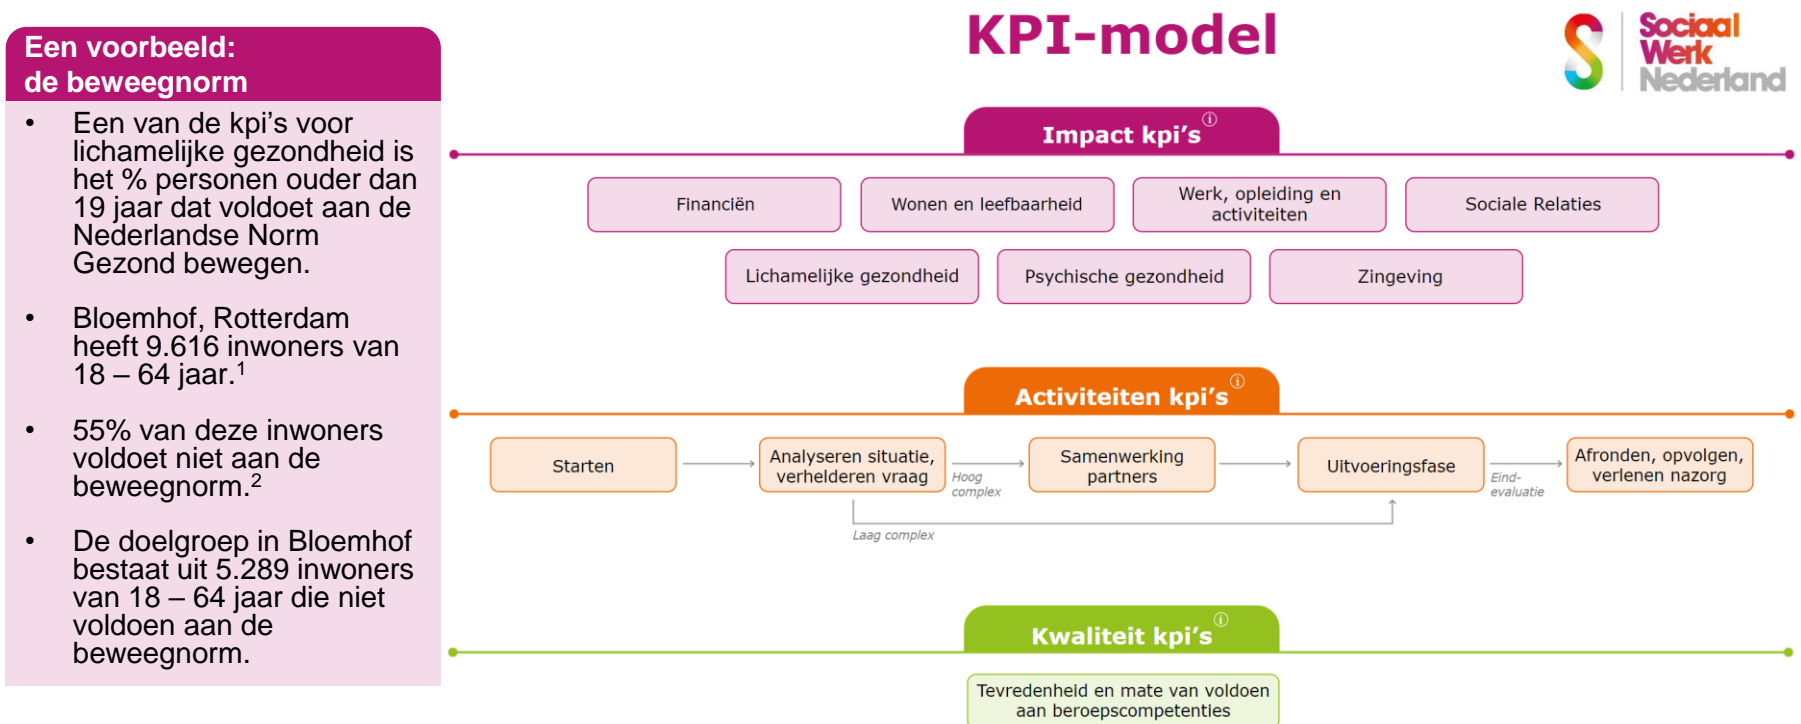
Een voorbeeld:
de beweegnorm

- Een van de kpi's voor lichamelijke gezondheid is het % personen ouder dan 19 jaar dat voldoet aan de Nederlandse Norm Gezond bewegen.

- Bloemhof, Rotterdam heeft 9.616 inwoners van 18 – 64 jaar.$^1$

- 55% van deze inwoners voldoet niet aan de beweegnorm.$^2$

- De doelgroep in Bloemhof bestaat uit 5.289 inwoners van 18 – 64 jaar die niet voldoen aan de beweegnorm.

KPI-model

Sociaal Werk Nederland

Impact kpi's ⓘ

Financiën

Wonen en leefbaarheid

Werk, opleiding en activiteiten

Sociale Relaties

Lichamelijke gezondheid

Psychische gezondheid

Zingeving

Activiteiten kpi's ⓘ

Starten

Analyseren situatie, verhelderen vraag

Hoog complex

Samenwerking partners

Uitvoeringsfase

Eind-evaluatie

Afronden, opvolgen, verlenen nazorg

Laag complex

Kwaliteit kpi's ⓘ

Tevredenheid en mate van voldoen aan beroepscompetenties